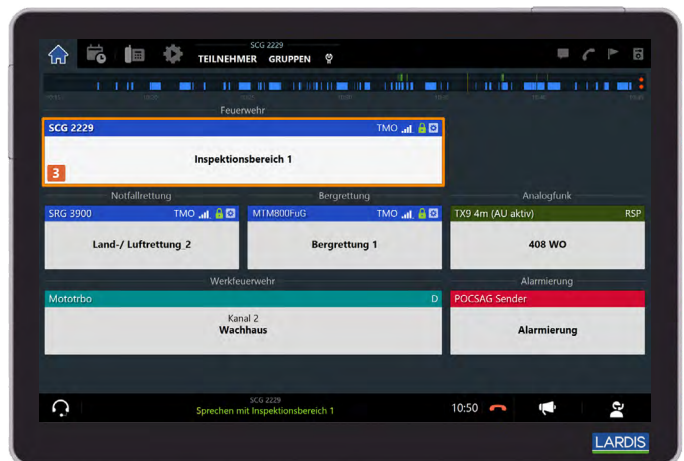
SCG 2229
TEILNEHMER GRUPPEN

Feuerwehr

SCG 2229 TMO
Inspektionsbereich 1
3

Notfallrettung
SRG 3900 TMO
Land-/ Luftrettung 2

Bergrettung
MTM800FuG TMO
Bergrettung 1

Analogfunk
TX9 4m (AU aktiv) RSP
408 WO

Werkfeuerwehr
Mototrbo D
Kanal 2
Wachhaus

Alarmierung
POCSAG Sender
Alarmierung

SCG 2229
Sprechen mit Inspektionsbereich 1
10:50

LARDIS